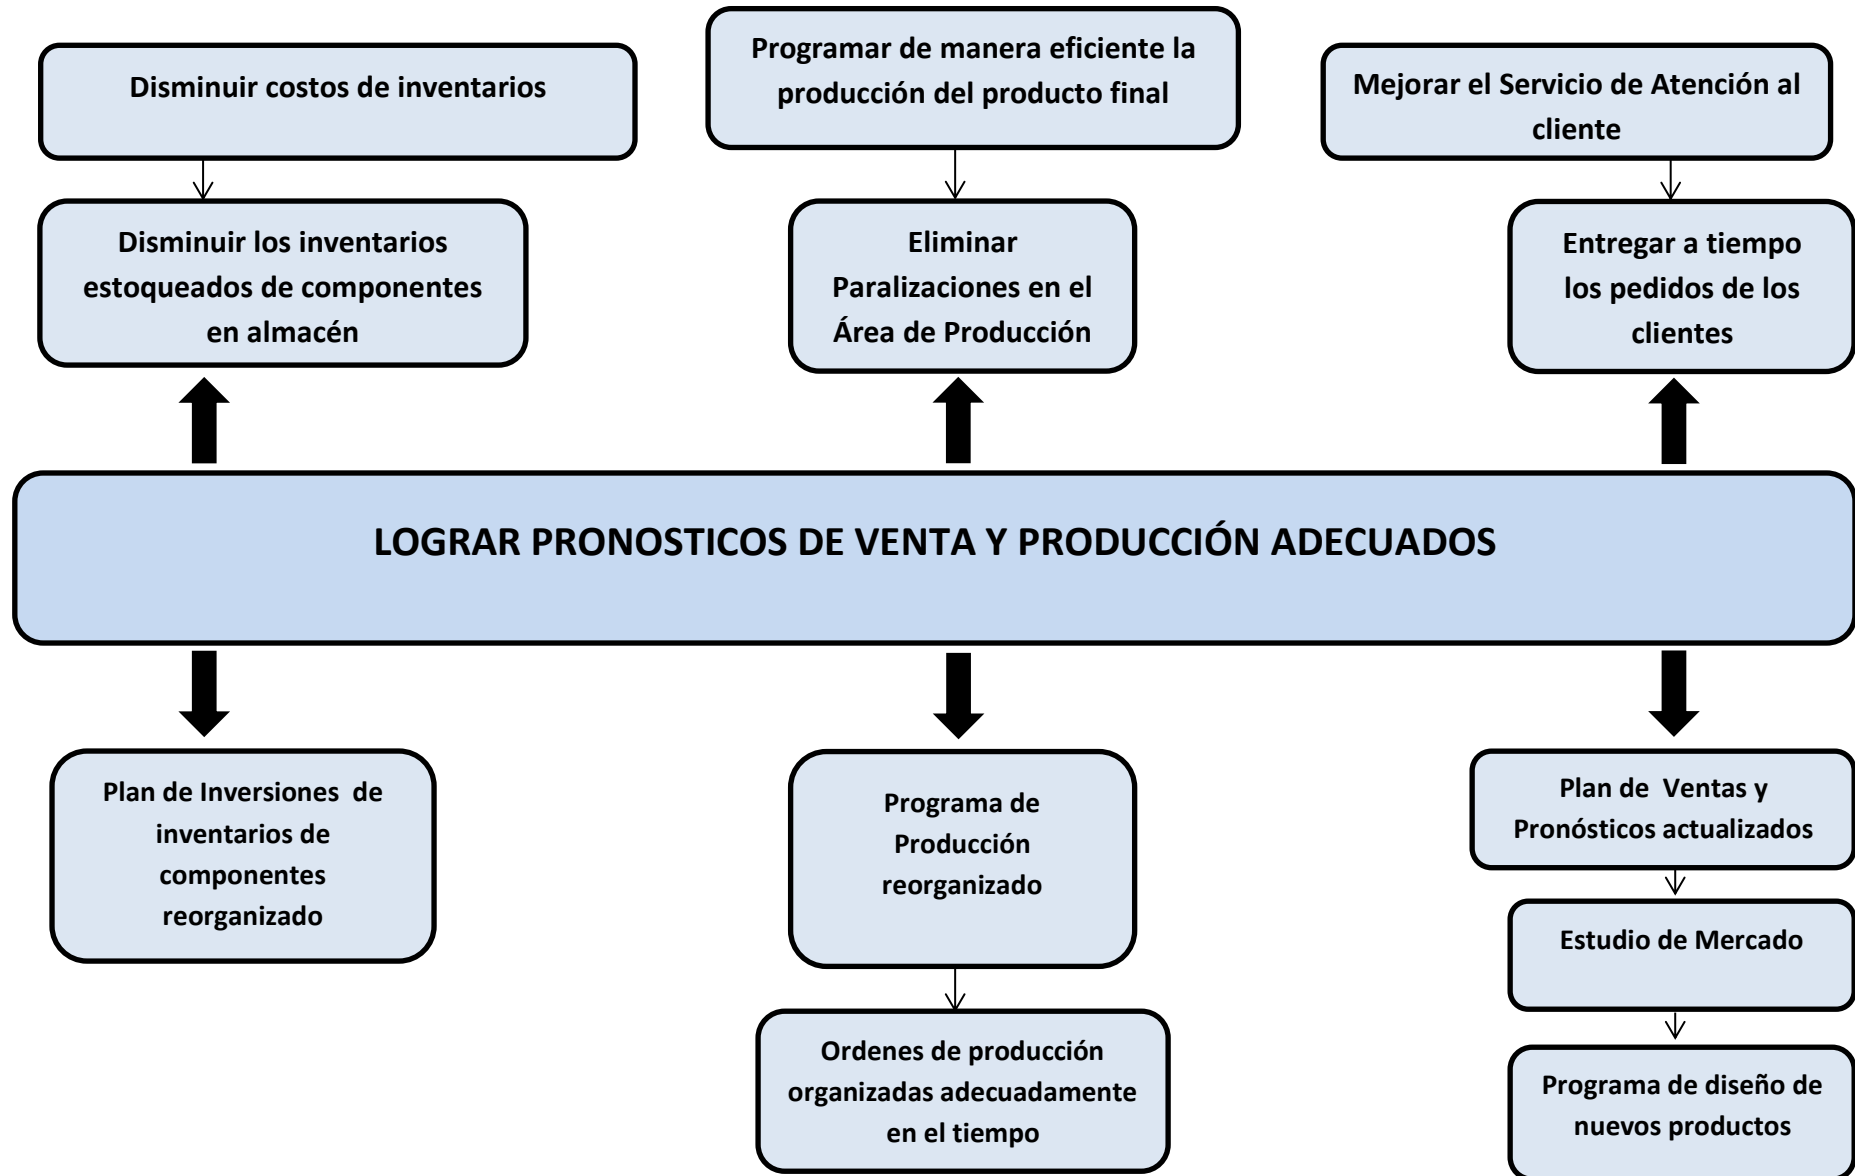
Disminuir costos de inventarios

Programar de manera eficiente la producción del producto final

Mejorar el Servicio de Atención al cliente

Disminuir los inventarios estoqueados de componentes en almacén

Eliminar Paralizaciones en el Área de Producción

Entregar a tiempo los pedidos de los clientes

LOGRAR PRONOSTICOS DE VENTA Y PRODUCCIÓN ADECUADOS

Plan de Inversiones de inventarios de componentes reorganizado

Programa de Producción reorganizado

Plan de Ventas y Pronósticos actualizados

Estudio de Mercado

Ordenes de producción organizadas adecuadamente en el tiempo

Programa de diseño de nuevos productos